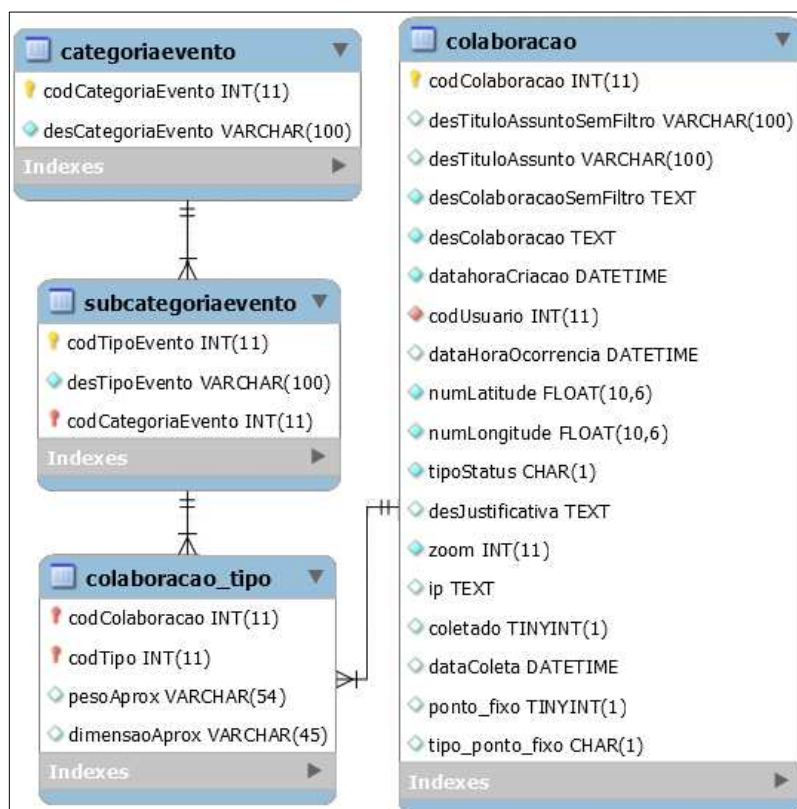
categoriaevento
codCategoriaEvento INT(11)
desCategoriaEvento VARCHAR(100)
Indexes

subcategoriaevento
codTipoEvento INT(11)
desTipoEvento VARCHAR(100)
codCategoriaEvento INT(11)
Indexes

colaboracao_tipo
codColaboracao INT(11)
codTipo INT(11)
pesoAprox VARCHAR(54)
dimensaoAprox VARCHAR(45)
Indexes

colaboracao
codColaboracao INT(11)
desTituloAssuntoSemFiltro VARCHAR(100)
desTituloAssunto VARCHAR(100)
desColaboracaoSemFiltro TEXT
desColaboracao TEXT
datahoraCriacao DATETIME
codUsuario INT(11)
dataHoraOcorrencia DATETIME
numLatitude FLOAT(10,6)
numLongitude FLOAT(10,6)
tipoStatus CHAR(1)
desJustificativa TEXT
zoom INT(11)
ip TEXT
coletado TINYINT(1)
dataColeta DATETIME
ponto_fixo TINYINT(1)
tipo_ponto_fixo CHAR(1)
Indexes